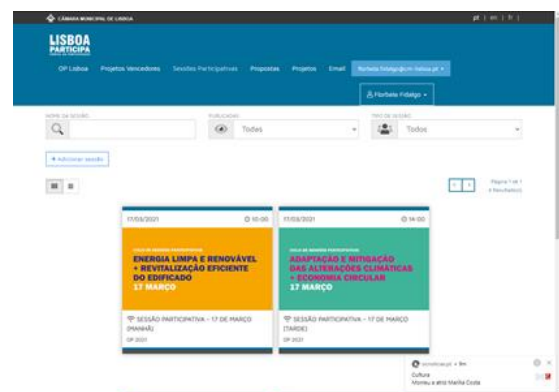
CÂMARA MUNICIPAL DE LISBOA

pt | en | fr |

LISBOA PARTICIPA

OP Lisboa Projetos Vencedores Sessões Participativas Propostas Projetos Email florbela.fidalgo@cm-lisboa.pt

Florbela Fidalgo

NOME DA SESSÃO

PUBLICADAS

Todos

TIPO DE SESSÃO

Todos

+ Adicionar sessão

Página 1 de 1
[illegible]

17/03/2021 10:00

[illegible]

ENERGIA LIMPA E RENOVÁVEL + REVITALIZAÇÃO EFICIENTE DO EDIFICADO 17 MARÇO

SESSÃO PARTICIPATIVA - 17 DE MARÇO (MANHÃ)

OP 2021

17/03/2021 14:00

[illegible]

ADAPTAÇÃO E MITIGAÇÃO DAS ALTERAÇÕES CLIMÁTICAS + ECONOMIA CIRCULAR 17 MARÇO

SESSÃO PARTICIPATIVA - 17 DE MARÇO (TARDE)

OP 2021

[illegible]

Cultura
Morreu a atriz Mallia Costa